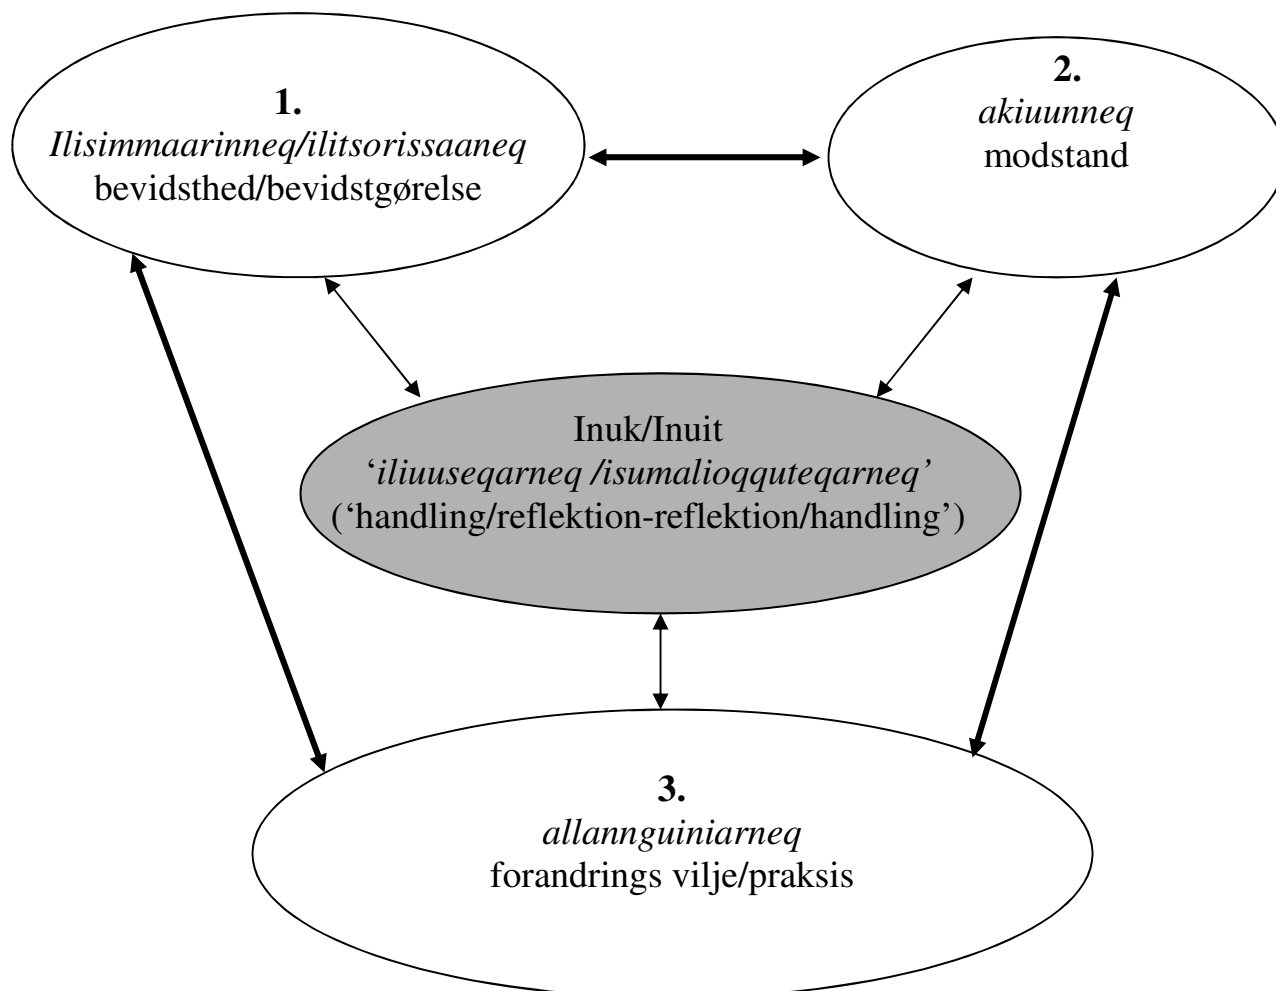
1.
Ilisimmaarinneq/ilitsorissaaneq
bevidsthed/bevidstgørelse

2.
akiuunneq
modstand

Inuk/Inuit
'iliuuseqarneq /isumalioqquteqarneq'
('handling/reflektion-reflektion/handling')

3.
allannguiniarneq
forandrings vilje/praksis